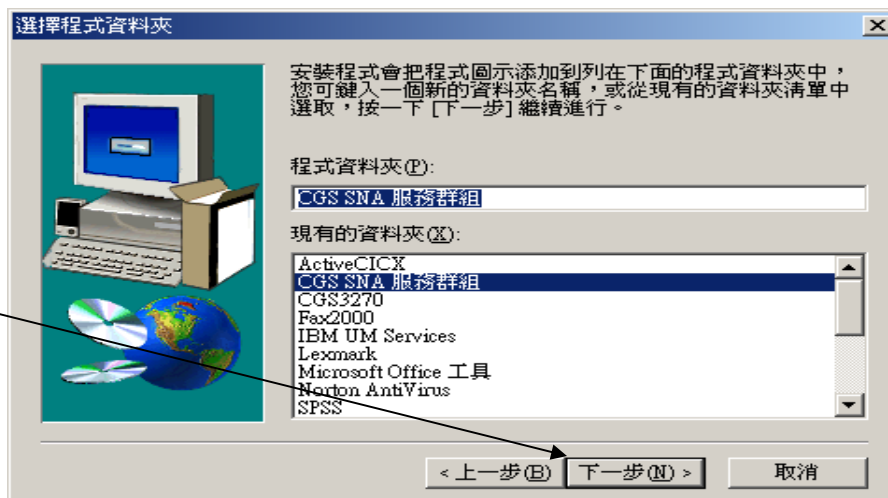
選擇程式資料夾

安裝程式會把程式圖示添加到列在下面的程式資料夾中，您可鍵入一個新的資料夾名稱，或從現有的資料夾清單中選取，按一下 [下一步] 繼續進行。

程式資料夾(P):

CGS SNA 服務群組

現有的資料夾(X):

ActiveCICX
CGS SNA 服務群組
CGS3270
Fax2000
IBM UM Services
Lexmark
Microsoft Office 工具
Norton AntiVirus
SPSS

< 上一步(B)

下一步(N) >

取消